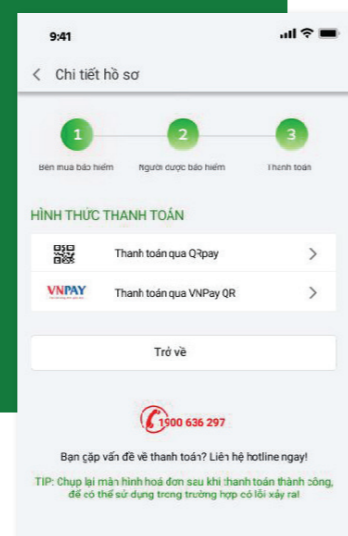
9:41

Chi tiết hồ sơ

1
Bên mua bảo hiểm

2
Người được bảo hiểm

3
Thanh toán

HÌNH THỨC THANH TOÁN

Thanh toán qua QRpay

VNPAY
Thanh toán qua VNPay QR

Trở về

1900 636 297

Bạn cập vấn đề về thanh toán? Liên hệ hotline ngay!

TIP: Chụp lại màn hình hoá đơn sau khi thanh toán thành công, để có thể sử dụng trong trường hợp có lỗi xảy ra!